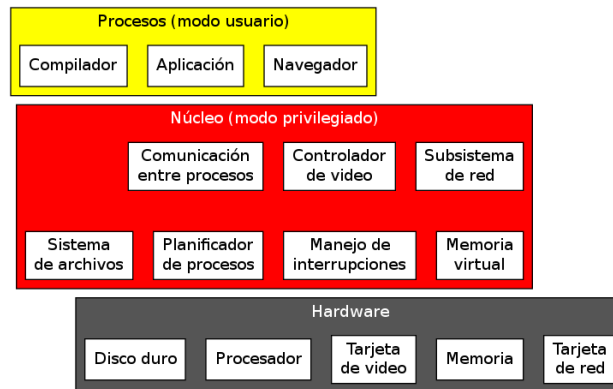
Procesos (modo usuario)

Compilador

Aplicación

Navegador

Núcleo (modo privilegiado)

Comunicación entre procesos

Controlador de video

Subsistema de red

Sistema de archivos

Planificador de procesos

Manejo de interrupciones

Memoria virtual

Hardware

Disco duro

Procesador

Tarjeta de video

Memoria

Tarjeta de red